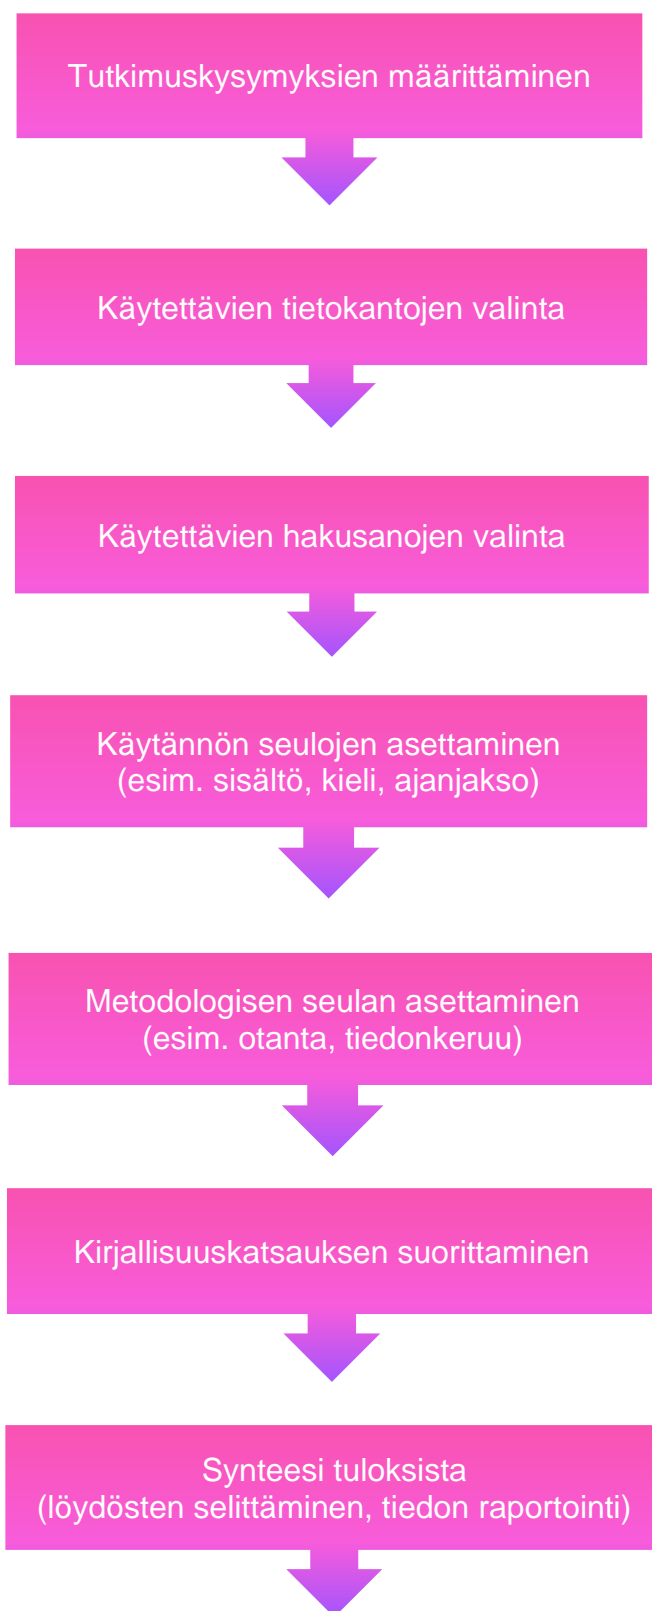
Tutkimuskysymyksien määrittäminen

Käytettävien tietokantojen valinta

Käytettävien hakusanojen valinta

Käytännön seulojen asettaminen
(esim. sisältö, kieli, ajanjakso)

Metodologisen seulan asettaminen
(esim. otanta, tiedonkeruu)

Kirjallisuuskatsauksen suorittaminen

Synteesi tuloksista
(löydösten selittäminen, tiedon raportointi)